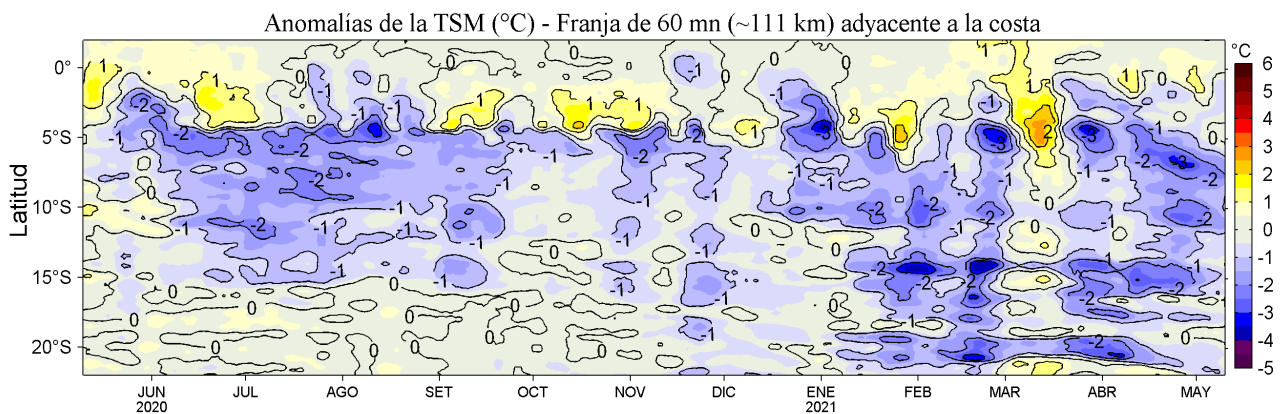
Anomalías de la TSM (°C) - Franja de 60 mn (~111 km) adyacente a la costa

Latitud

0°
5°S
10°S
15°S
20°S

JUN 2020
JUL
AGO
SET
OCT
NOV
DIC
ENE 2021
FEB
MAR
ABR
MAY

°C
6
5
4
3
2
1
0
-1
-2
-3
-4
-5

1 -2 -1 -2 -1 -3 -2 -1 0 -1 -2 -1 -1 -2 -1 -1 0 1 1 1 1 0 -1 -1 -2 -1 0 -1 -2 -1 -1 0 -1 -1 0 0 -1 0 -1 -3 -1 -2 -1 -2 -1 -1 -2 -2 -2 -3 -1 2 -1 -3 -2 -1 -3 -1 0 -2 -1 -1 0 -1 -1 0 0 -1 -2 -1 0 -1 -2 -2 -1 -2 -1 -2 -1 0 -2 0 0 0 0 0 0 0 0